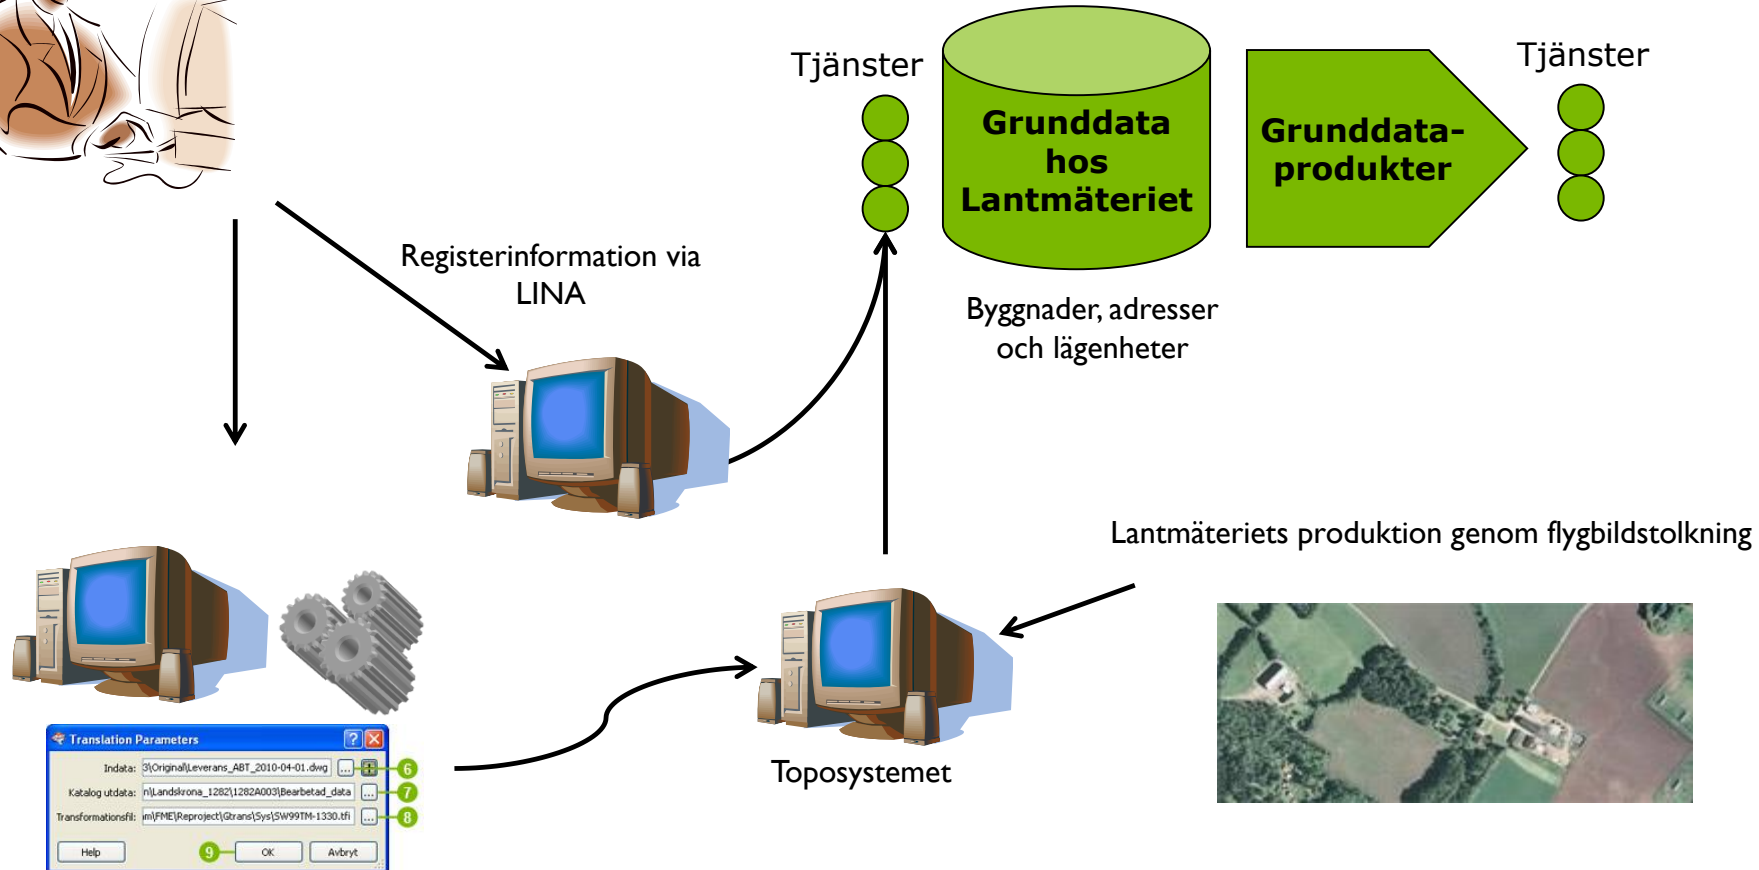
Tjänster

Grunddata hos Lantmäteriet

Grunddata-produkter

Tjänster

Registerinformation via LINA

Byggnader, adresser och lägenheter

Lantmäteriets produktion genom flygbildstolkning

Translation Parameters

Indata: 3\Original\Leverans_ABT_2010-04-01.dwg

6

Katalog utdata: n\Landskrona_1282\1282A003\Bearbetad_data

7

Transformationsfil: am\FME\Reproject\Gtrans\Sys\SW99TM-1330.tfi

8

Help

9

OK

Avbryt

Toposystemet